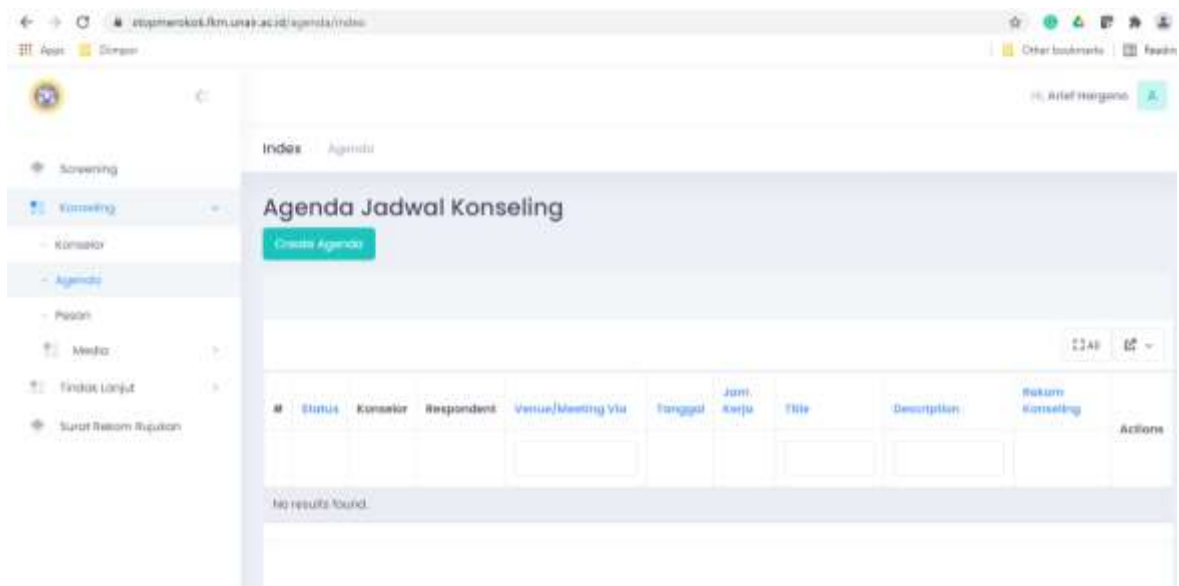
stopmerokok.fkm.unair.ac.id/agenda/index

Apps Dimper

Other bookmarks Reading

Hi, Arief Hargono A

Screening

Konseling

Konselor

Agenda

Pesan

Media

Tindak Lanjut

Surat Rekom Rujukan

Index Agenda

Agenda Jadwal Konseling

Create Agenda

All

| # | Status | Konselor | Respondent | Venue/Meeting Via | Tanggal | Jam Kerja | Title | Description | Rekam Konseling | Actions |
|---|---|---|---|---|---|---|---|---|---|---|
| | | | | | | | | | | |

No results found.